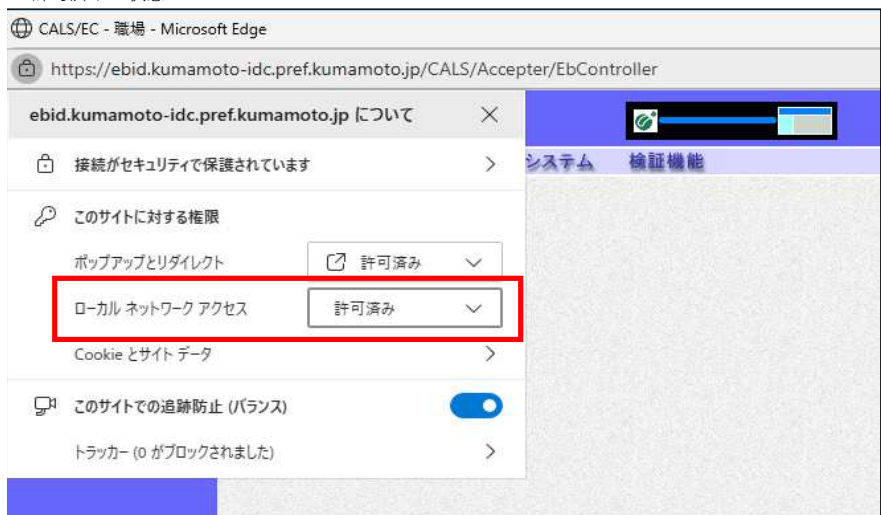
CALS/EC - 職場 - Microsoft Edge
https://ebid.kumamoto-idc.pref.kumamoto.jp/CALS/Accepter/EbController

ebid.kumamoto-idc.pref.kumamoto.jp について
接続がセキュリティで保護されています
このサイトに対する権限
ポップアップとリダイレクト
許可済み
ローカル ネットワーク アクセス
許可済み
Cookie とサイト データ
このサイトでの追跡防止 (バランス)
トラッカー (0 がブロックされました)

システム 検証機能